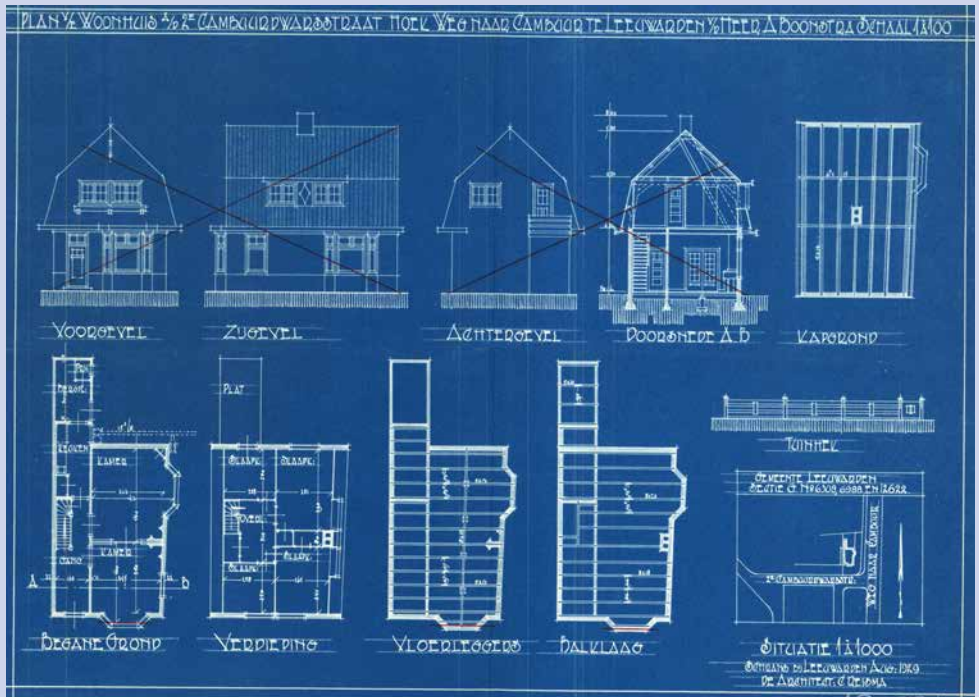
PLAN V/E WOONHUIS A/D 2E CAMBUURDWARSSTRAAT HOEK WEG NAAR CAMBUUR TE LEEUWARDEN V/H HEER A BOOMSTRA SCHAAL 1Á100

VOORGEVEL

ZIJGEVEL

ACHTERGEVEL

DOORSNEDE A B

KAPGROND

PLAT

BERGE

KEUKEN

KAMER

KAMER

A

B

SLAAPK.

SLAAPK.

OVERL.

SLAAPK.

SLAAPK.

TUINHEK

GEMEENTE LEEUWARDEN
SECTIE C. Nº 6308 6988 EN 12622

2E CAMBUURDWARSSTRAAT

WEG NAAR CAMBUUR

BEGANE GROND

VERDIEPING

VLOERLEGGERS

BALKLAAG

SITUATIE 1Á1000

ONTWORPEN TE LEEUWARDEN A.D. 1919
DE ARCHITECT C. REIDSMA